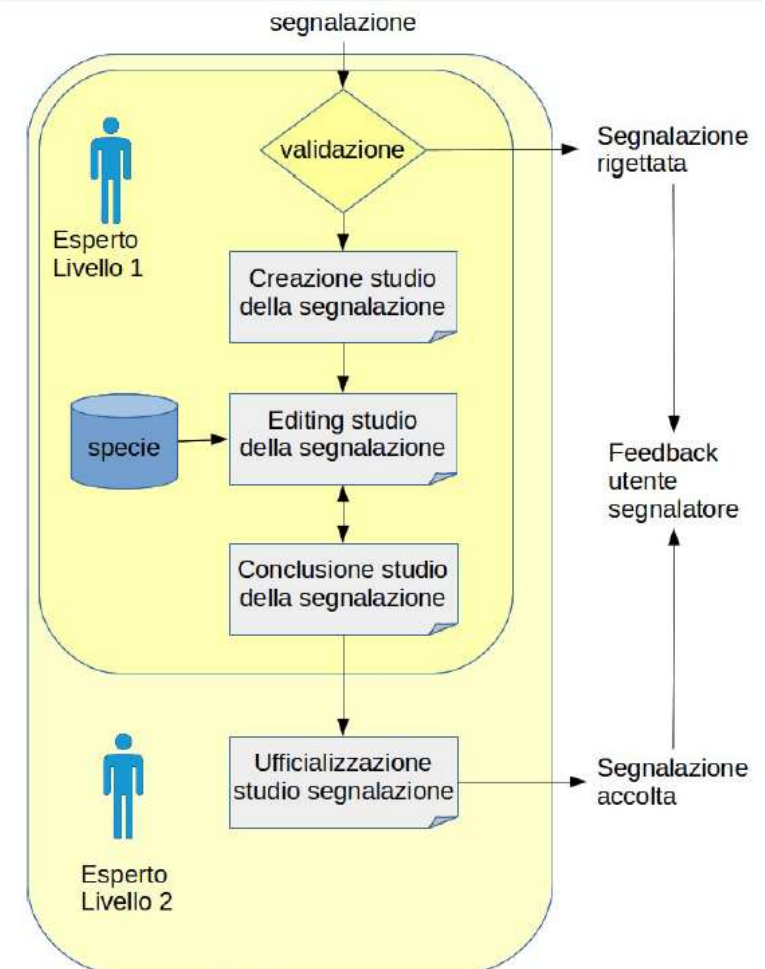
segnalazione

Esperto Livello 1

validazione

Segnalazione rigettata

Creazione studio della segnalazione

specie

Editing studio della segnalazione

Feedback utente segnalatore

Conclusione studio della segnalazione

Esperto Livello 2

Ufficializzazione studio segnalazione

Segnalazione accolta